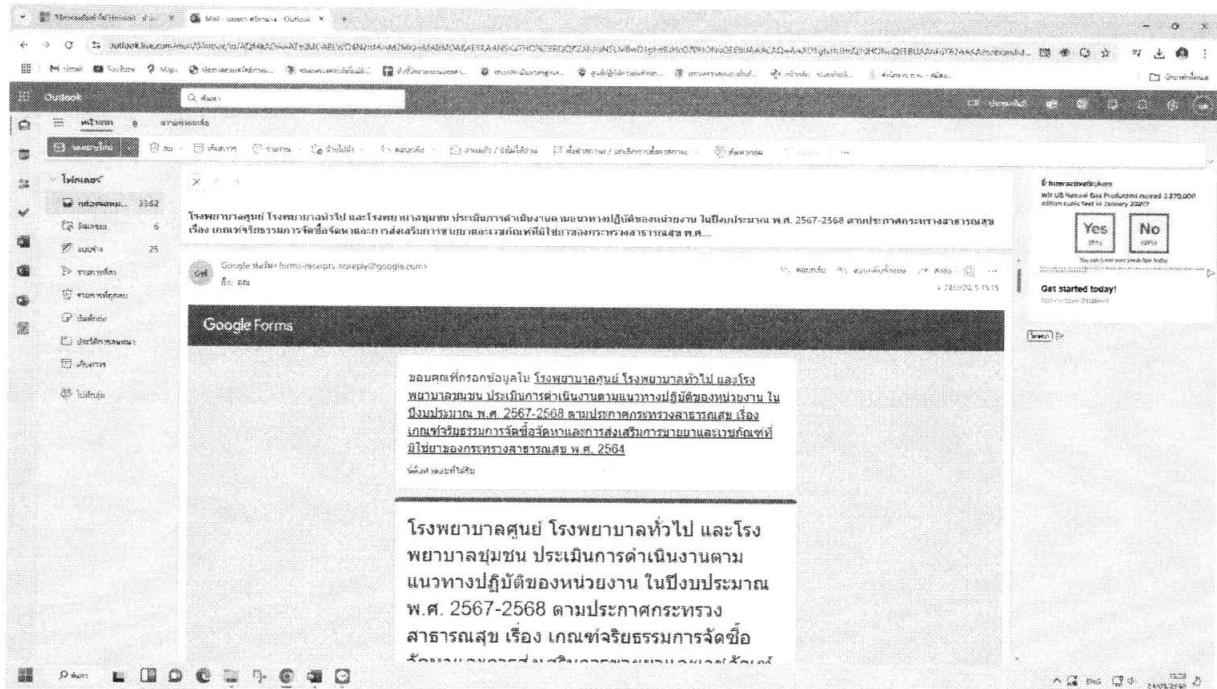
Outlook

Yes No

Get started today!

Google Forms

Google ฟอร์ม <forms-receipts-noreply@google.com>

โรงพยาบาลศูนย์ โรงพยาบาลทั่วไป และโรงพยาบาลชุมชน ประเมินการดำเนินงานตามแนวทางปฏิบัติของหน่วยงาน ในปีงบประมาณ พ.ศ. 2567-2568 ตามประกาศกระทรวงสาธารณสุข เรื่อง เกณฑ์จริยธรรมการจัดซื้อจัดหาและการส่งเสริมการขายยาและเวชภัณฑ์ที่มิใช่ยาของกระทรวงสาธารณสุข พ.ศ...

ขอบคุณที่กรอกข้อมูลใน โรงพยาบาลศูนย์ โรงพยาบาลทั่วไป และโรงพยาบาลชุมชน ประเมินการดำเนินงานตามแนวทางปฏิบัติของหน่วยงาน ในปีงบประมาณ พ.ศ. 2567-2568 ตามประกาศกระทรวงสาธารณสุข เรื่อง เกณฑ์จริยธรรมการจัดซื้อจัดหาและการส่งเสริมการขายยาและเวชภัณฑ์ที่มิใช่ยาของกระทรวงสาธารณสุข พ.ศ. 2564

โรงพยาบาลศูนย์ โรงพยาบาลทั่วไป และโรงพยาบาลชุมชน ประเมินการดำเนินงานตามแนวทางปฏิบัติของหน่วยงาน ในปีงบประมาณ พ.ศ. 2567-2568 ตามประกาศกระทรวงสาธารณสุข เรื่อง เกณฑ์จริยธรรมการจัดซื้อ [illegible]